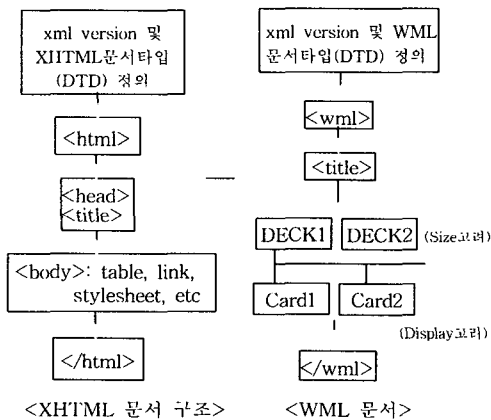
xml version 및 XHTML문서타입 (DTD) 정의

<html>

<head>
<title>

<body>: table, link, stylesheet, etc

</html>

<XHTML 문서 구조>

xml version 및 WML 문서타입(DTD) 정의

<wml>

<title>

DECK1

DECK2

(Size고려)

Card1

Card2

(Display고려)

</wml>

<WML 문서>